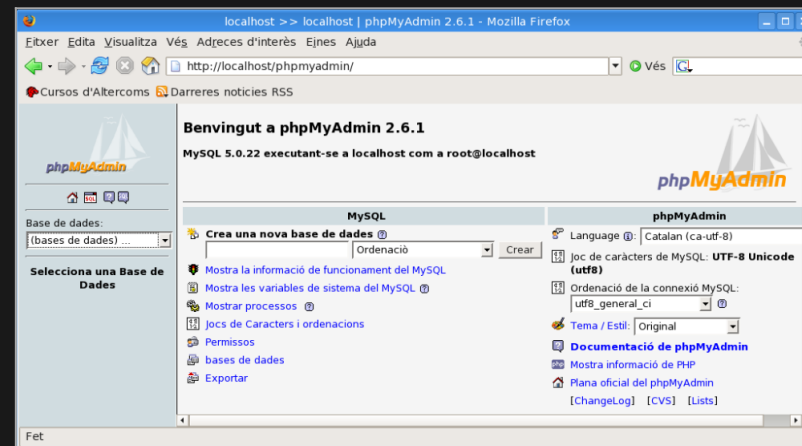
localhost >> localhost | phpMyAdmin 2.6.1 - Mozilla Firefox

Fitxer Edita Visualitza Vés Adreces d'interès Eines Ajuda

http://localhost/phpmyadmin/

Vés

Cursos d'Altercoms Darreres noticies RSS

phpMyAdmin

Base de dades:

(bases de dades) ...

Selecciona una Base de Dades

Benvingut a phpMyAdmin 2.6.1

MySQL 5.0.22 executant-se a localhost com a root@localhost

phpMyAdmin

MySQL

Crea una nova base de dades

Ordenació

Crear

Mostra la informació de funcionament del MySQL

Mostra les variables de sistema del MySQL

Mostrar processos

Jocs de Caracters i ordenacions

Permissos

bases de dades

Exportar

phpMyAdmin

Language: Catalan (ca-utf-8)

Joc de caràcters de MySQL: UTF-8 Unicode (utf8)

Ordenació de la connexió MySQL:

utf8_general_ci

Tema / Estil: Original

Documentació de phpMyAdmin

Mostra informació de PHP

Plana oficial del phpMyAdmin

[ChangeLog] [CVS] [Lists]

Fet